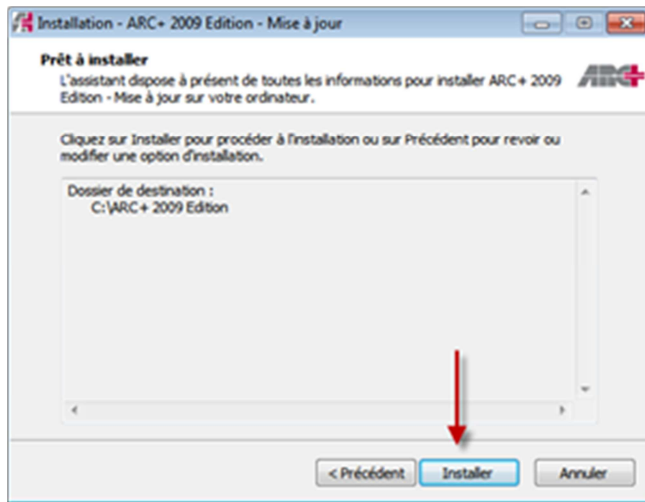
Installation - ARC+ 2009 Edition - Mise à jour

Prêt à installer

L'assistant dispose à présent de toutes les informations pour installer ARC+ 2009 Edition - Mise à jour sur votre ordinateur.

ARC+

Cliquez sur Installer pour procéder à l'installation ou sur Précédent pour revoir ou modifier une option d'installation.

Dossier de destination :
C:\ARC+ 2009 Edition

< Précédent

Installer

Annuler